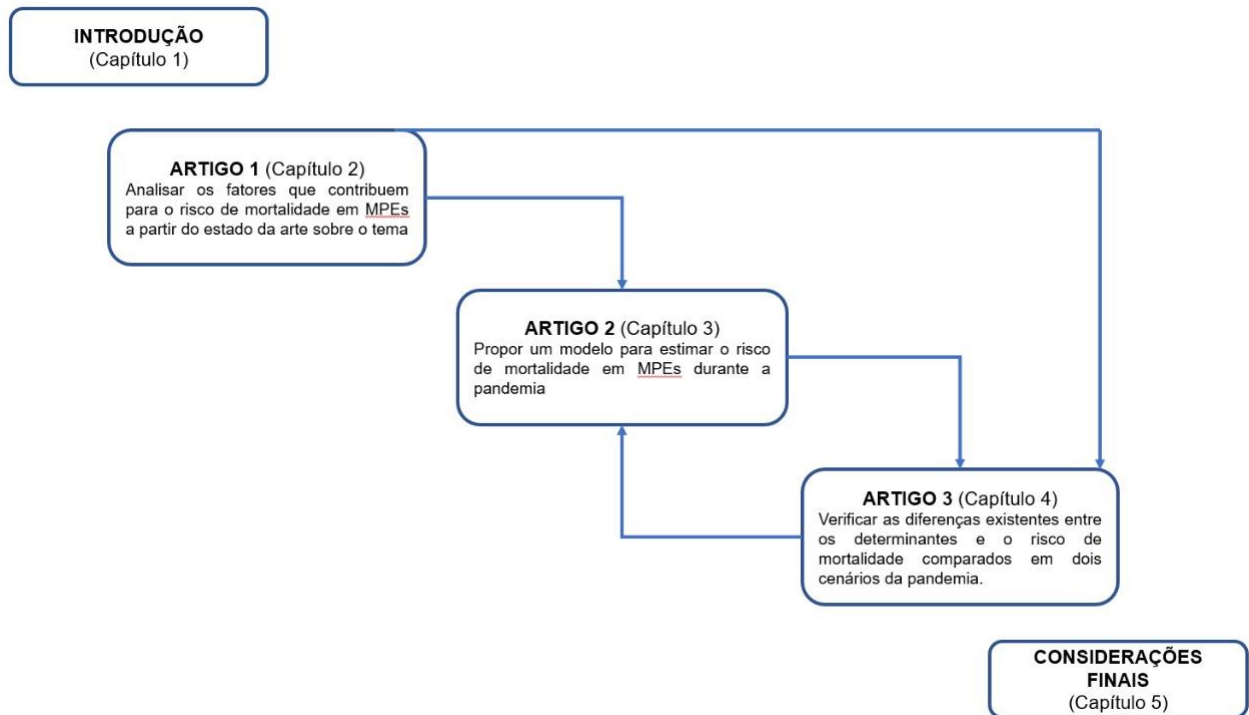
INTRODUÇÃO
(Capítulo 1)

ARTIGO 1 (Capítulo 2)
Analisar os fatores que contribuem para o risco de mortalidade em MPEs a partir do estado da arte sobre o tema

ARTIGO 2 (Capítulo 3)
Propor um modelo para estimar o risco de mortalidade em MPEs durante a pandemia

ARTIGO 3 (Capítulo 4)
Verificar as diferenças existentes entre os determinantes e o risco de mortalidade comparados em dois cenários da pandemia.

CONSIDERAÇÕES FINAIS
(Capítulo 5)